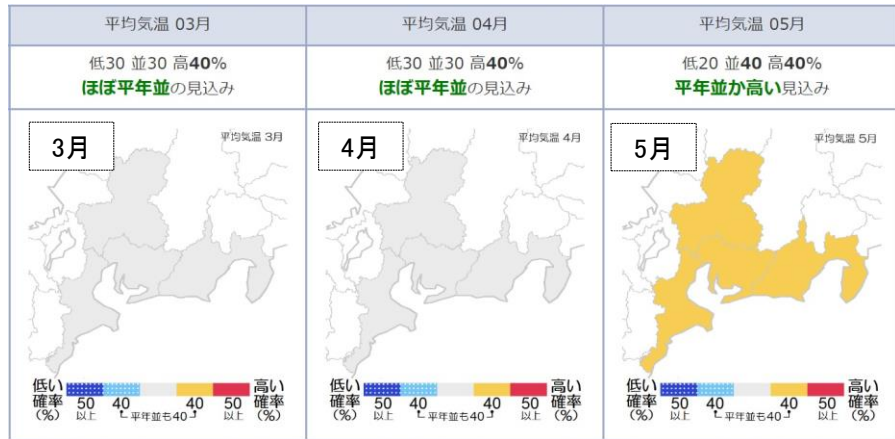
平均気温 03月

低30 並30 高40%
ほぼ平年並の見込み

3月

平均気温 3月

低い確率（%） 50以上 40 平年並も40 40 50以上 高い確率（%）

平均気温 04月

低30 並30 高40%
ほぼ平年並の見込み

4月

平均気温 4月

低い確率（%） 50以上 40 平年並も40 40 50以上 高い確率（%）

平均気温 05月

低20 並40 高40%
平年並か高い見込み

5月

平均気温 5月

低い確率（%） 50以上 40 平年並も40 40 50以上 高い確率（%）